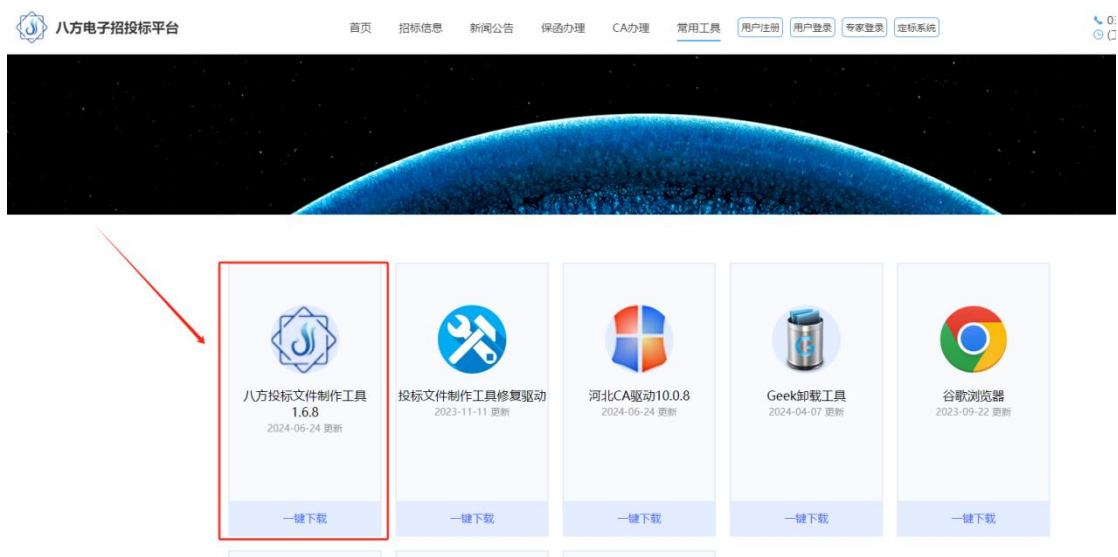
八方电子招投标平台

首页 招标信息 新闻公告 保函办理 CA办理 常用工具 用户注册 用户登录 专家登录 定标系统

八方投标文件制作工具1.6.8
2024-06-24 更新
一键下载

投标文件制作工具修复驱动
2023-11-11 更新
一键下载

河北CA驱动10.0.8
2024-06-24 更新
一键下载

Geek卸载工具
2024-04-07 更新
一键下载

谷歌浏览器
2023-09-22 更新
一键下载